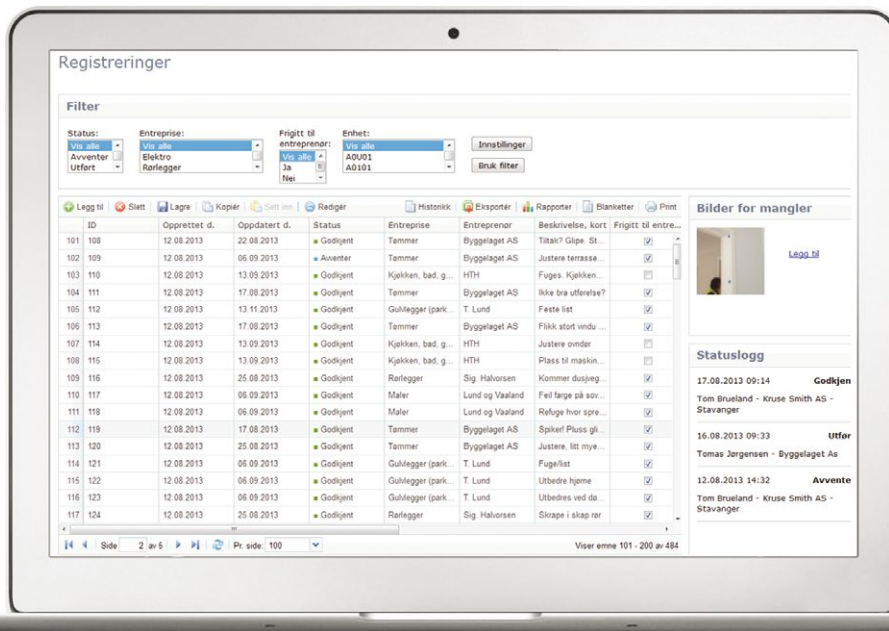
Registreringer

Filter

Status:
Vis alle
Avventer
Utført

Entreprise:
Vis alle
Elektro
Rørlegger

Frigitt til entreprenør:
Vis alle
Ja
Nei

Enhet:
Vis alle
A0U01
A0101

Innstillinger
Bruk filter

Legg til | Slett | Lagre | Kopiér | Sett inn | Redigér | Historikk | Eksportér | Rapporter | Blanketter | Print

| | ID | Opprettet d. | Oppdatert d. | Status | Entreprise | Entreprenør | Beskrivelse, kort | Frigitt til entre... |
|---|---|---|---|---|---|---|---|---|
| 101 | 108 | 12.08.2013 | 22.08.2013 | Godkjent | Tømmer | Byggelaget AS | Tiltak? Glipe. St... | ☑ |
| 102 | 109 | 12.08.2013 | 06.09.2013 | Avventer | Tømmer | Byggelaget AS | Justere terrasse... | ☑ |
| 103 | 110 | 12.08.2013 | 13.09.2013 | Godkjent | Kjøkken, bad, g... | HTH | Fuges. Kjøkken... | ☐ |
| 104 | 111 | 12.08.2013 | 17.08.2013 | Godkjent | Tømmer | Byggelaget AS | Ikke bra utførelse? | ☑ |
| 105 | 112 | 12.08.2013 | 13.11.2013 | Godkjent | Gulvlegger (park... | T. Lund | Feste list | ☑ |
| 106 | 113 | 12.08.2013 | 12.08.2013 | Godkjent | Tømmer | Byggelaget AS | Flikk stort vindu ... | ☑ |
| 107 | 114 | 12.08.2013 | 13.09.2013 | Godkjent | Kjøkken, bad, g... | HTH | Justere ovnder | ☐ |
| 108 | 115 | 12.08.2013 | 13.09.2013 | Godkjent | Kjøkken, bad, g... | HTH | Plass til maskin... | ☐ |
| 109 | 116 | 12.08.2013 | 25.08.2013 | Godkjent | Rørlegger | Sig. Halvorsen | Kommer dusjveg... | ☑ |
| 110 | 117 | 12.08.2013 | 06.09.2013 | Godkjent | Maler | Lund og Vaaland | Feil farge på sov... | ☑ |
| 111 | 118 | 12.08.2013 | 06.09.2013 | Godkjent | Maler | Lund og Vaaland | Refuge hvor spre... | ☑ |
| 112 | 119 | 12.08.2013 | 17.08.2013 | Godkjent | Tømmer | Byggelaget AS | Spiker! Pluss gli... | ☑ |
| 113 | 120 | 12.08.2013 | 25.08.2013 | Godkjent | Tømmer | Byggelaget AS | Justere, litt mye... | ☑ |
| 114 | 121 | 12.08.2013 | 06.09.2013 | Godkjent | Gulvlegger (park... | T. Lund | Fuge/list | ☑ |
| 115 | 122 | 12.08.2013 | 06.09.2013 | Godkjent | Gulvlegger (park... | T. Lund | Utbedre hjørne | ☑ |
| 116 | 123 | 12.08.2013 | 06.09.2013 | Godkjent | Gulvlegger (park... | T. Lund | Utbedres ved dø... | ☑ |
| 117 | 124 | 12.08.2013 | 25.08.2013 | Godkjent | Rørlegger | Sig. Halvorsen | Skrape i skap rør | ☑ |

Side 2 av 5 | Pr. side: 100 | Viser emne 101 - 200 av 484

Bilder for mangler
Legg til

Statuslogg

17.08.2013 09:14 Godkjen
Tom Brueland - Kruse Smith AS - Stavanger

16.08.2013 09:33 Utfør
Tomas Jørgensen - Byggelaget As

12.08.2013 14:32 Avvente
Tom Brueland - Kruse Smith AS - Stavanger